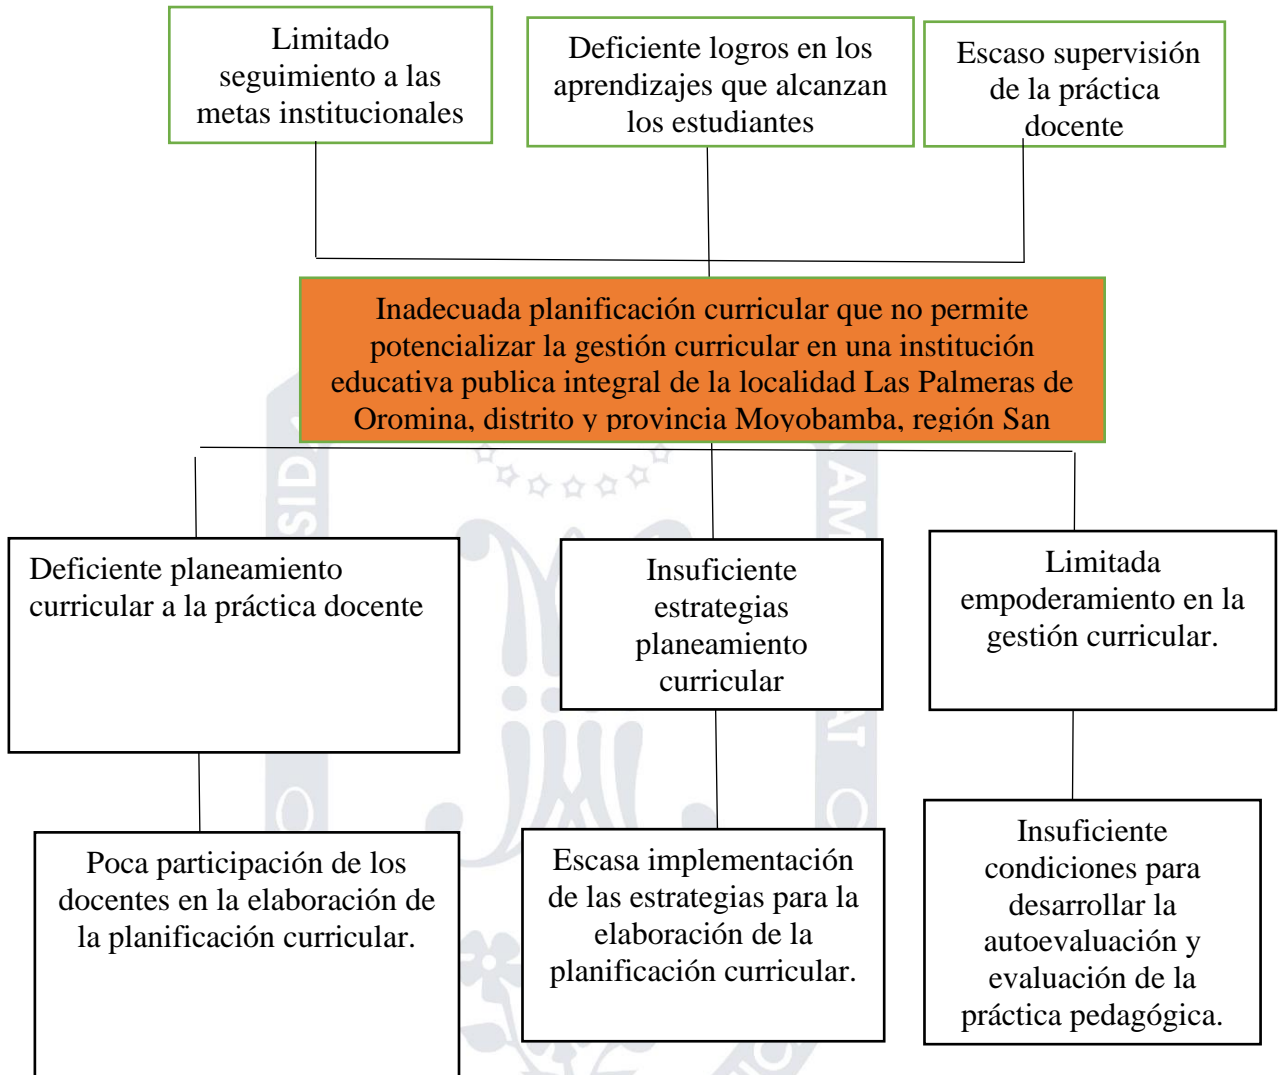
Limitado seguimiento a las metas institucionales

Deficiente logros en los aprendizajes que alcanzan los estudiantes

Escaso supervisión de la práctica docente

Inadecuada planificación curricular que no permite potencializar la gestión curricular en una institución educativa publica integral de la localidad Las Palmeras de Oromina, distrito y provincia Moyobamba, región San

Deficiente planeamiento curricular a la práctica docente

Insuficiente estrategias planeamiento curricular

Limitada empoderamiento en la gestión curricular.

Poca participación de los docentes en la elaboración de la planificación curricular.

Escasa implementación de las estrategias para la elaboración de la planificación curricular.

Insuficiente condiciones para desarrollar la autoevaluación y evaluación de la práctica pedagógica.